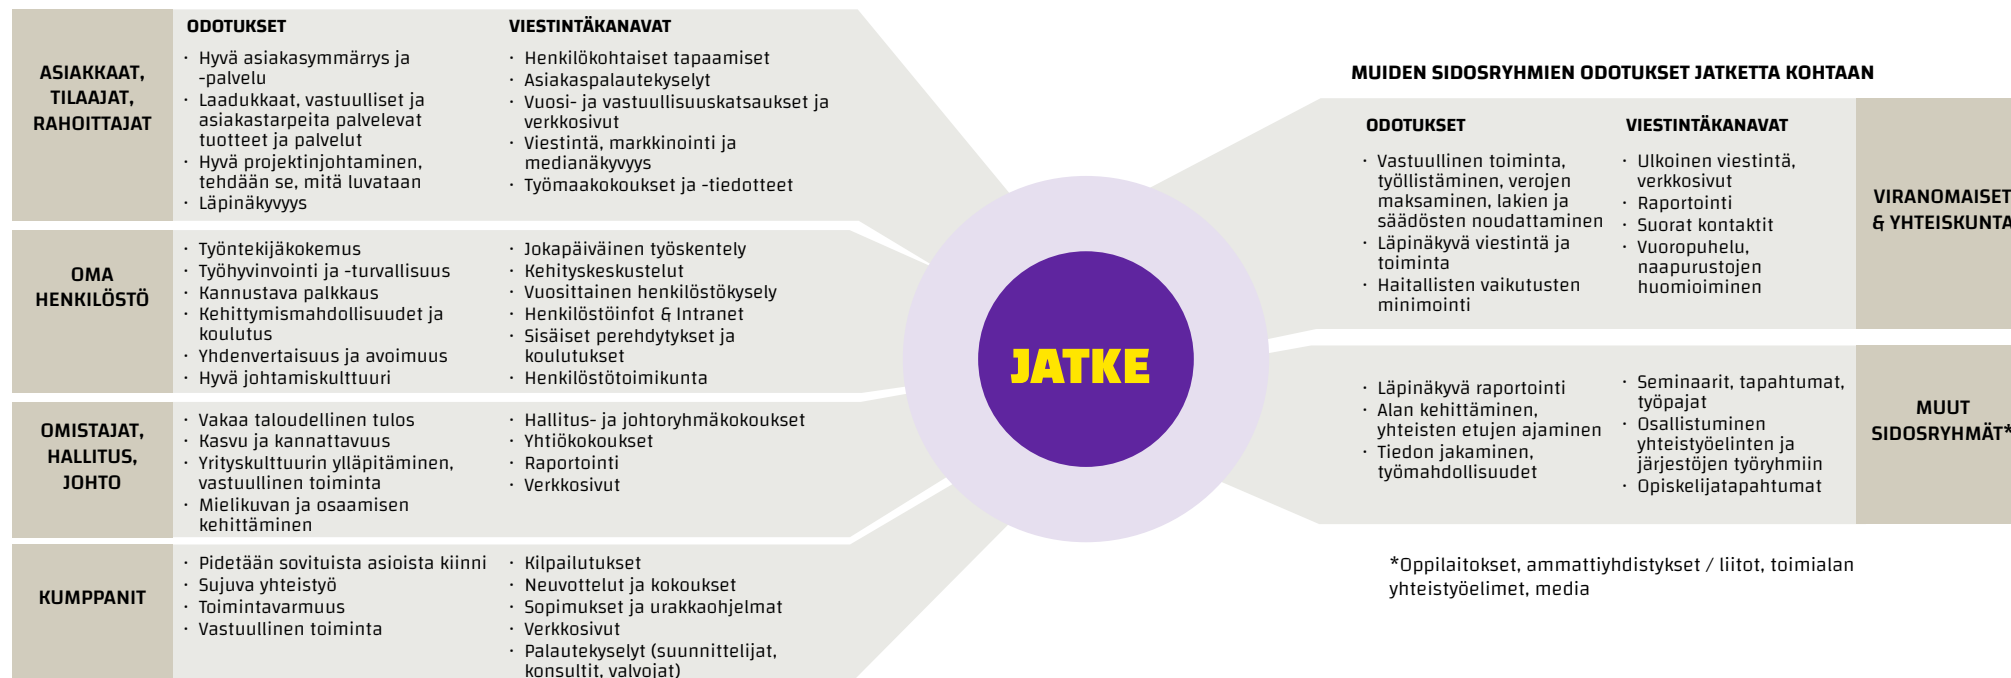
ASIAKKAAT, TILAAJAT, RAHOITTAJAT

ODOTUKSET
· Hyvä asiakasymmärrys ja -palvelu
· Laadukkaat, vastuulliset ja asiakastarpeita palvelevat tuotteet ja palvelut
· Hyvä projektinjohtaminen, tehdään se, mitä luvataan
· Läpinäkyvyys

VIESTINTÄKANAVAT
· Henkilökohtaiset tapaamiset
· Asiakaspalautekyselyt
· Vuosi- ja vastuullisuuskatsaukset ja verkkosivut
· Viestintä, markkinointi ja medianäkyvyys
· Työmaakokoukset ja -tiedotteet

OMA HENKILÖSTÖ

· Työntekijäkokemus
· Työhyvinvointi ja -turvallisuus
· Kannustava palkkaus
· Kehittymismahdollisuudet ja koulutus
· Yhdenvertaisuus ja avoimuus
· Hyvä johtamiskulttuuri

· Jokapäiväinen työskentely
· Kehityskeskustelut
· Vuosittainen henkilöstökysely
· Henkilöstöinfot & Intranet
· Sisäiset perehdytykset ja koulutukset
· Henkilöstötoimikunta

OMISTAJAT, HALLITUS, JOHTO

· Vakaa taloudellinen tulos
· Kasvu ja kannattavuus
· Yrityskulttuurin ylläpitäminen, vastuullinen toiminta
· Mielikuvan ja osaamisen kehittäminen

· Hallitus- ja johtoryhmäkokoukset
· Yhtiökokoukset
· Raportointi
· Verkkosivut

KUMPPANIT

· Pidetään sovituista asioista kiinni
· Sujuva yhteistyö
· Toimintavarmuus
· Vastuullinen toiminta

· Kilpailutukset
· Neuvottelut ja kokoukset
· Sopimukset ja urakkaohjelmat
· Verkkosivut
· Palautekyselyt (suunnittelijat, konsultit, valvojat)

JATKE

MUIDEN SIDOSRYHMIEN ODOTUKSET JATKETTA KOHTAAN

ODOTUKSET
· Vastuullinen toiminta, työllistäminen, verojen maksaminen, lakien ja säädösten noudattaminen
· Läpinäkyvä viestintä ja toiminta
· Haitallisten vaikutusten minimointi

VIESTINTÄKANAVAT
· Ulkoinen viestintä, verkkosivut
· Raportointi
· Suorat kontaktit
· Vuoropuhelu, naapurustojen huomioiminen

VIRANOMAISET & YHTEISKUNTA

· Läpinäkyvä raportointi
· Alan kehittäminen, yhteisten etujen ajaminen
· Tiedon jakaminen, työmahdollisuudet

· Seminaarit, tapahtumat, työpajat
· Osallistuminen yhteistyöelinten ja järjestöjen työryhmiin
· Opiskelijatapahtumat

MUUT SIDOSRYHMÄT*

*Oppilaitokset, ammattiyhdistykset / liitot, toimialan yhteistyöelimet, media